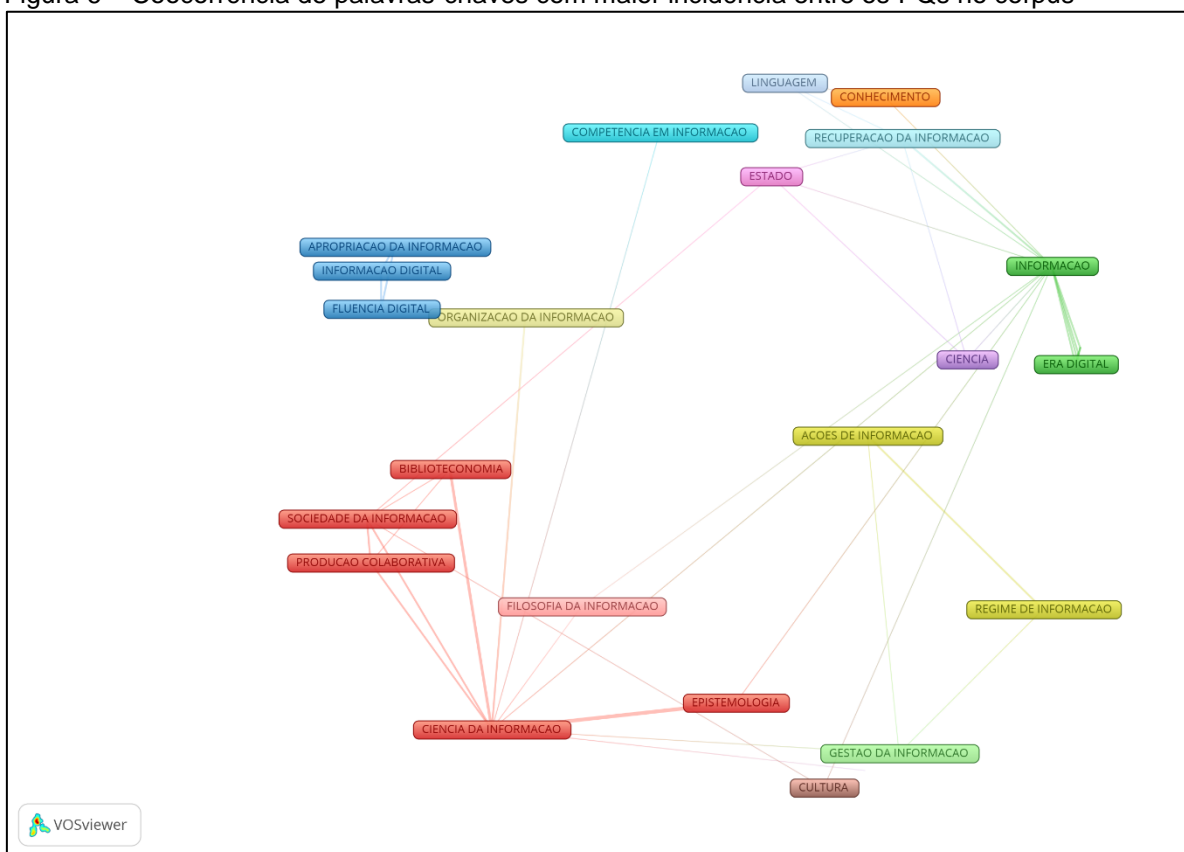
Figura 3 – Coocorrência de palavras-chaves com maior incidência entre os PQs no corpus

LINGUAGEM
CONHECIMENTO
COMPETENCIA EM INFORMACAO
RECUPERACAO DA INFORMACAO
ESTADO
APROPRIACAO DA INFORMACAO
INFORMACAO DIGITAL
INFORMACAO
FLUENCIA DIGITAL
ORGANIZACAO DA INFORMACAO
CIENCIA
ERA DIGITAL
ACOES DE INFORMACAO
BIBLIOTECONOMIA
SOCIEDADE DA INFORMACAO
PRODUCAO COLABORATIVA
FILOSOFIA DA INFORMACAO
REGIME DE INFORMACAO
EPISTEMOLOGIA
CIENCIA DA INFORMACAO
GESTAO DA INFORMACAO
CULTURA
VOSviewer